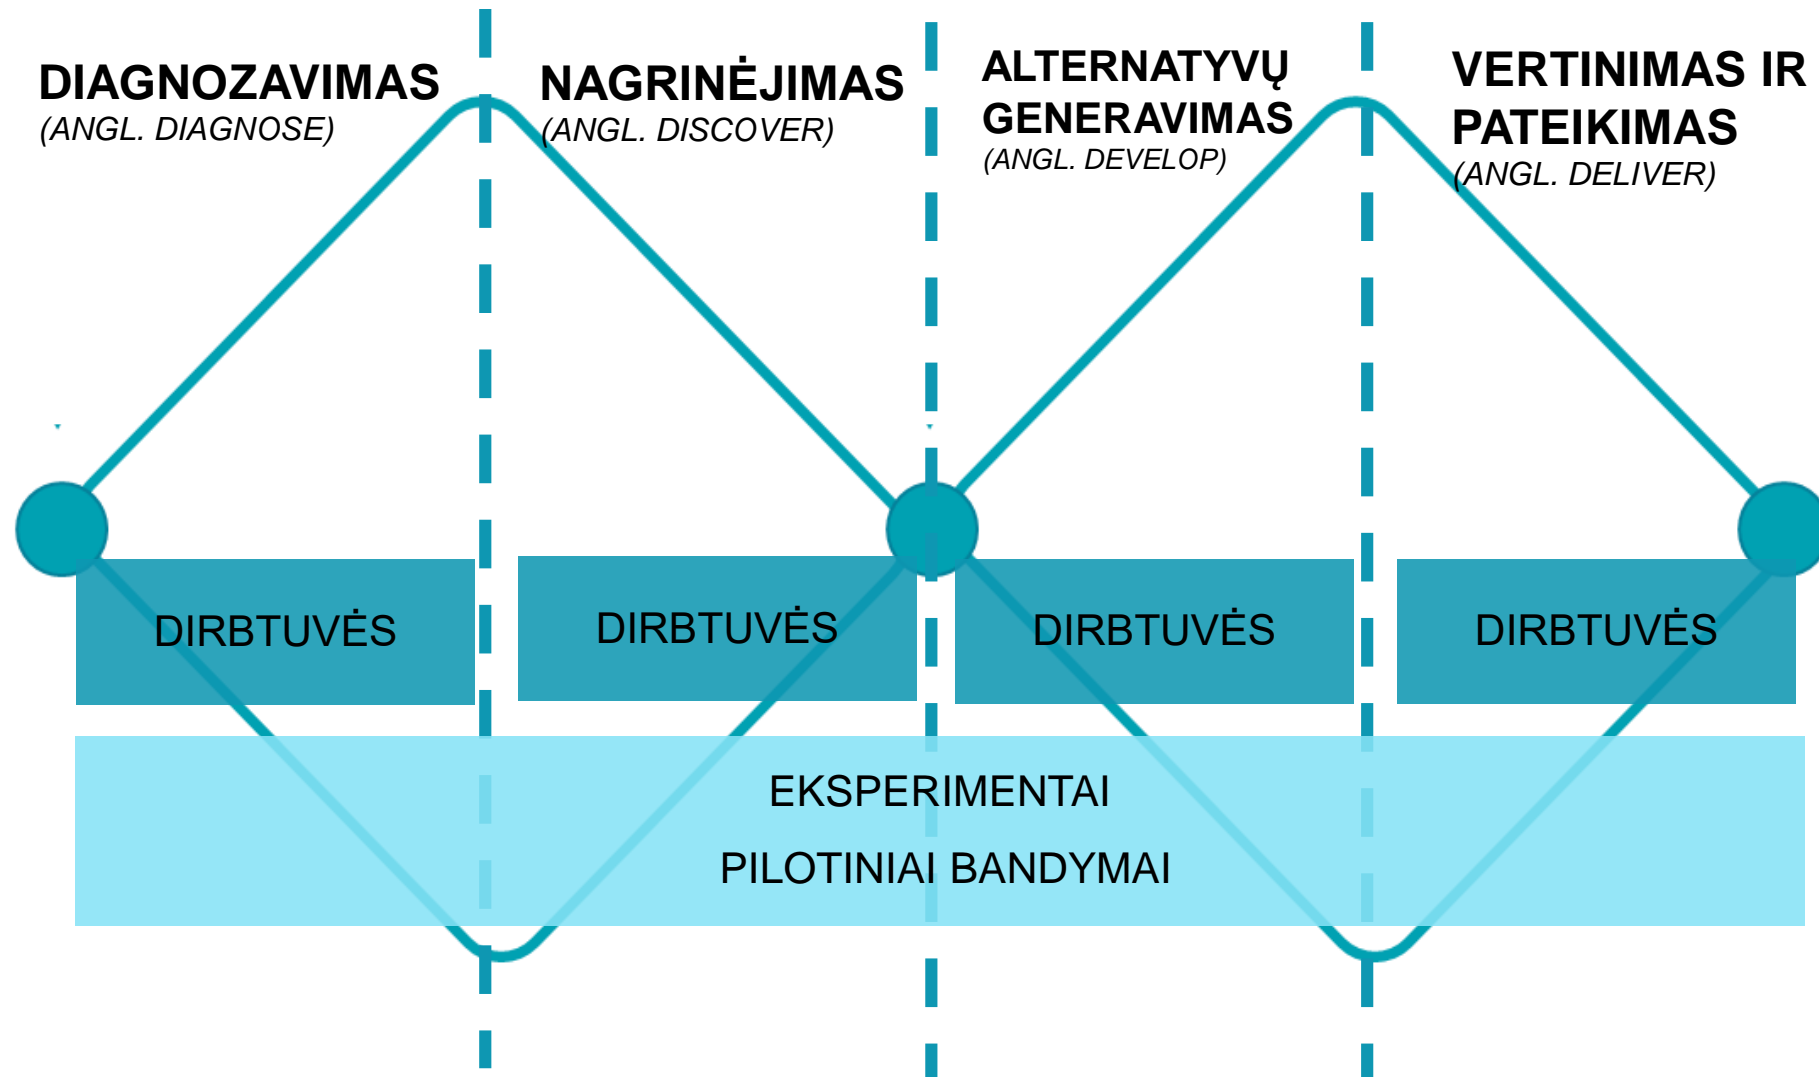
DIAGNOZAVIMAS
(ANGL. DIAGNOSE)

NAGRINĖJIMAS
(ANGL. DISCOVER)

ALTERNATYVŲ GENERAVIMAS
(ANGL. DEVELOP)

VERTINIMAS IR PATEIKIMAS
(ANGL. DELIVER)

DIRBTUVĖS

DIRBTUVĖS

DIRBTUVĖS

DIRBTUVĖS

EKSPERIMENTAI
PILOTINIAI BANDYMAI